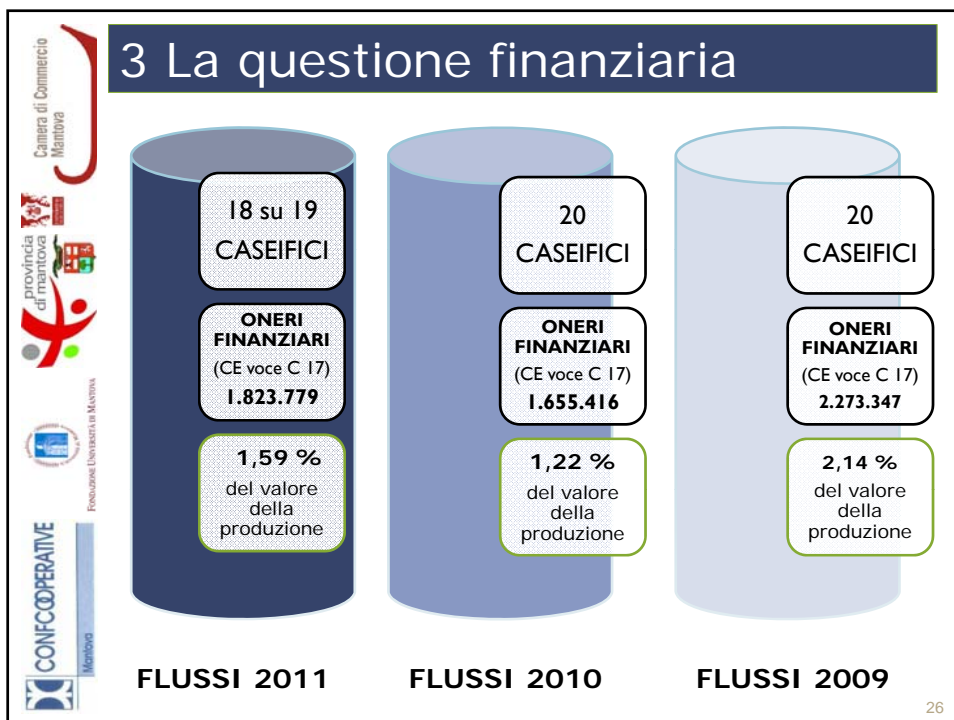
Camera di Commercio Mantova

provincia di mantova

Fondazione Università di Mantova

CONFCOOPERATIVE Mantova

3 La questione finanziaria

18 su 19 CASEIFICI

ONERI FINANZIARI (CE voce C 17) 1.823.779

1,59 % del valore della produzione

20 CASEIFICI

ONERI FINANZIARI (CE voce C 17) 1.655.416

1,22 % del valore della produzione

20 CASEIFICI

ONERI FINANZIARI (CE voce C 17) 2.273.347

2,14 % del valore della produzione

FLUSSI 2011

FLUSSI 2010

FLUSSI 2009

26